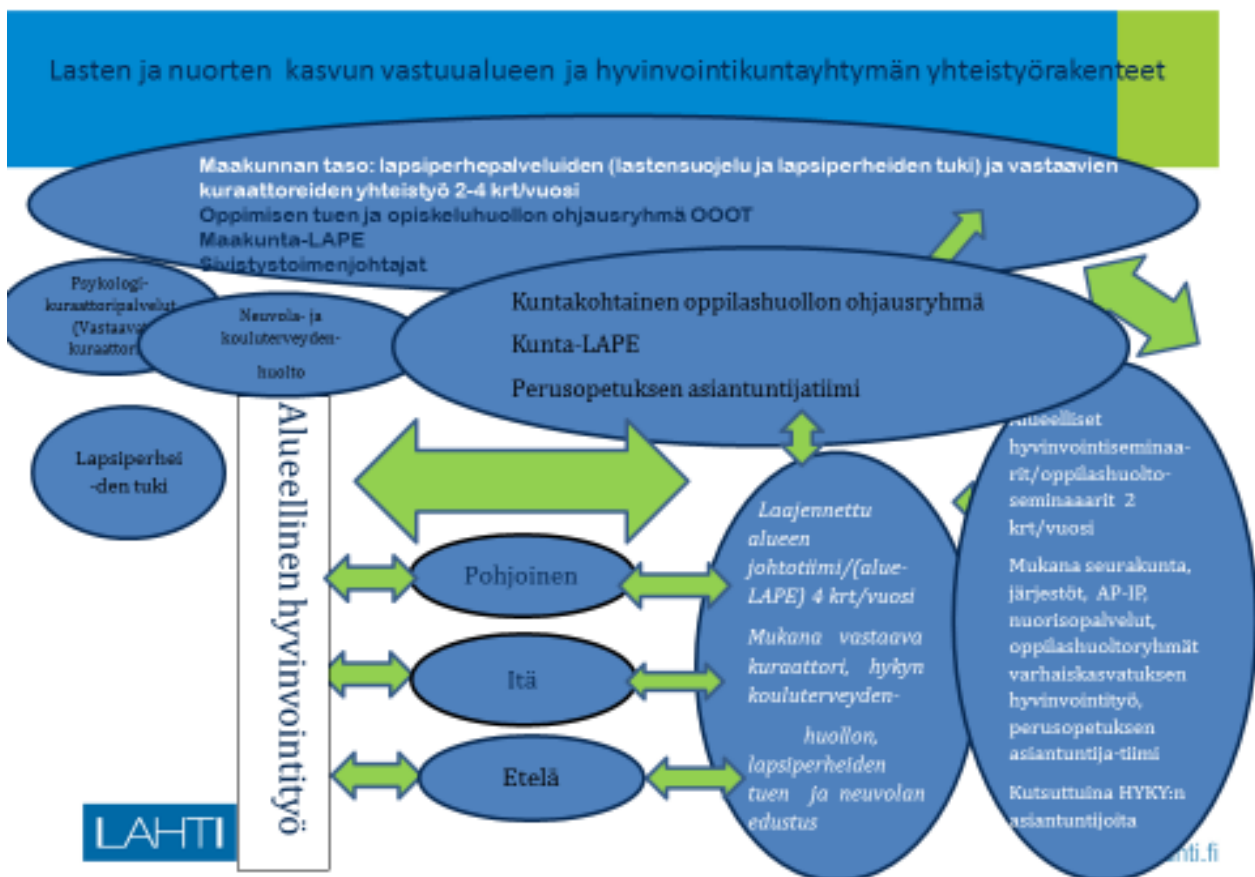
Lasten ja nuorten kasvun vastuualueen ja hyvinvointikuntayhtymän yhteistyörakenteet

Maakunnan taso: lapsiperhepalveluiden (lastensuojelu ja lapsiperheiden tuki) ja vastaavien kuraattoreiden yhteistyö 2-4 krt/vuosi
Oppimisen tuen ja opiskeluhuollon ohjausryhmä OOOT
Maakunta-LAPE
Sivistystoimenjohtajat

Psykologi-kuraattoripalvelut (Vastaava kuraattori)

Neuvola- ja kouluterveydenhuolto

Kuntakohtainen oppilashuollon ohjausryhmä
Kunta-LAPE
Perusopetuksen asiantuntijatiimi

Lapsiperheiden tuki

Alueellinen hyvinvointityö

Pohjoinen

Itä

Etelä

Laajennettu alueen johtotiimi/(alue-LAPE) 4 krt/vuosi
Mukana vastaava kuraattori, hykyn kouluterveydenhuollon, lapsiperheiden tuen ja neuvolan edustus

Alueelliset hyvinvointiseminaarit/oppilashuoltoseminaaarit 2 krt/vuosi
Mukana seurakunta, järjestöt, AP-IP, nuorisopalvelut, oppilashuoltoryhmät varhaiskasvatuksen hyvinvointityö, perusopetuksen asiantuntija-tiimi
Kutsuttuina HYKY:n asiantuntijoita

LAHTI

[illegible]hti.fi